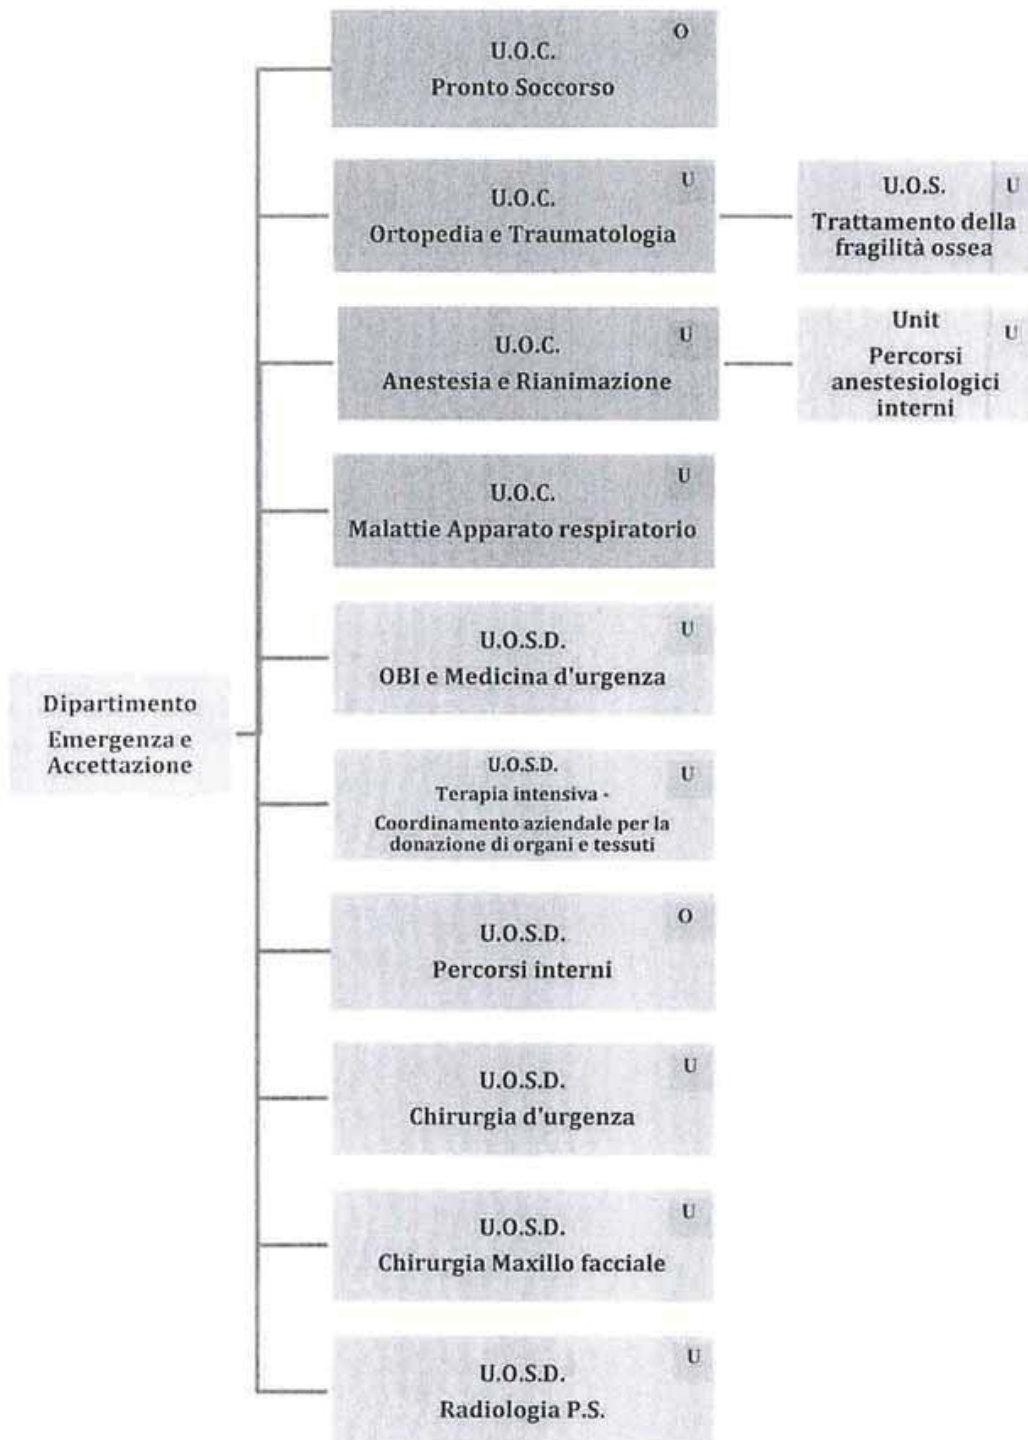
Dipartimento Emergenza e Accettazione

U.O.C.
Pronto Soccorso
O

U.O.C.
Ortopedia e Traumatologia
U

U.O.S.
Trattamento della fragilità ossea
U

U.O.C.
Anestesia e Rianimazione
U

Unit
Percorsi anestesiologici interni
U

U.O.C.
Malattie Apparato respiratorio
U

U.O.S.D.
OBI e Medicina d'urgenza
U

U.O.S.D.
Terapia intensiva - Coordinamento aziendale per la donazione di organi e tessuti
U

U.O.S.D.
Percorsi interni
O

U.O.S.D.
Chirurgia d'urgenza
U

U.O.S.D.
Chirurgia Maxillo facciale
U

U.O.S.D.
Radiologia P.S.
U